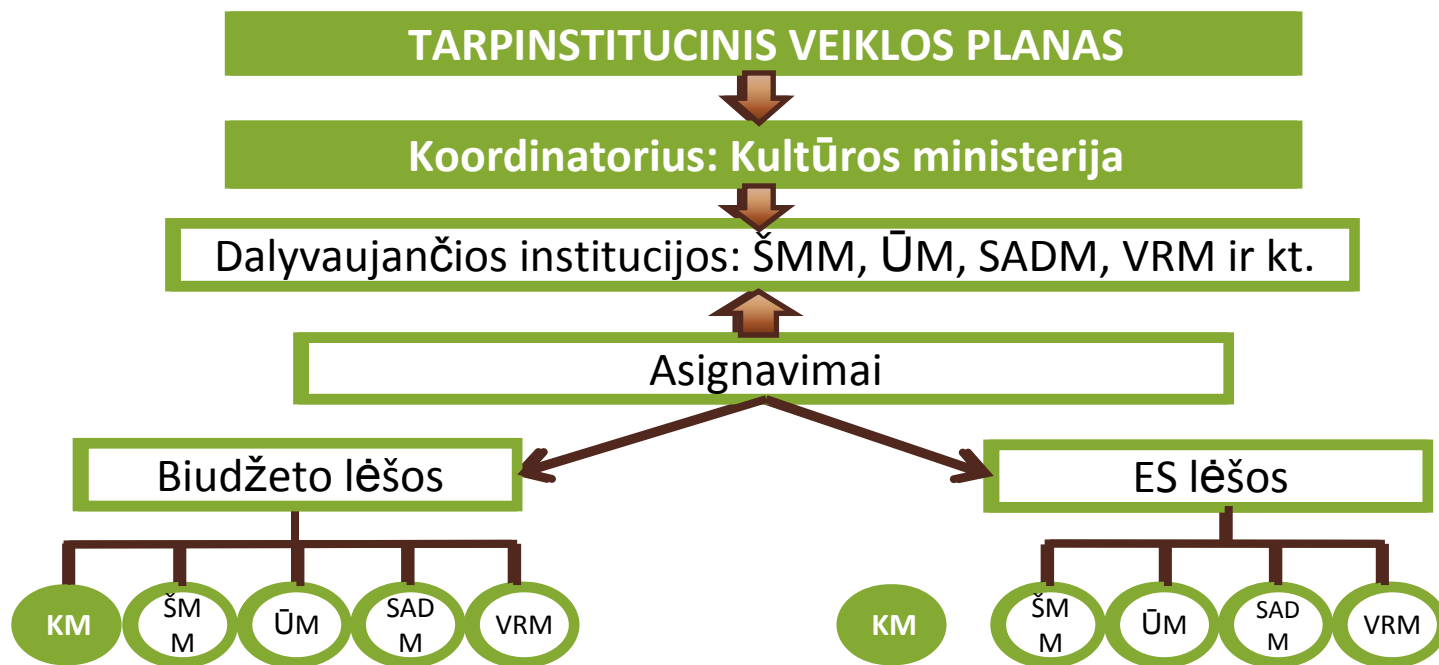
TARPINSTITUCINIS VEIKLOS PLANAS

Koordinatorius: Kultūros ministerija

Dalyvaujančios institucijos: ŠMM, ŪM, SADM, VRM ir kt.

Asignavimai

Biudžeto lėšos

ES lėšos

KM

ŠMM

ŪM

SADM

VRM

KM

ŠMM

ŪM

SADM

VRM